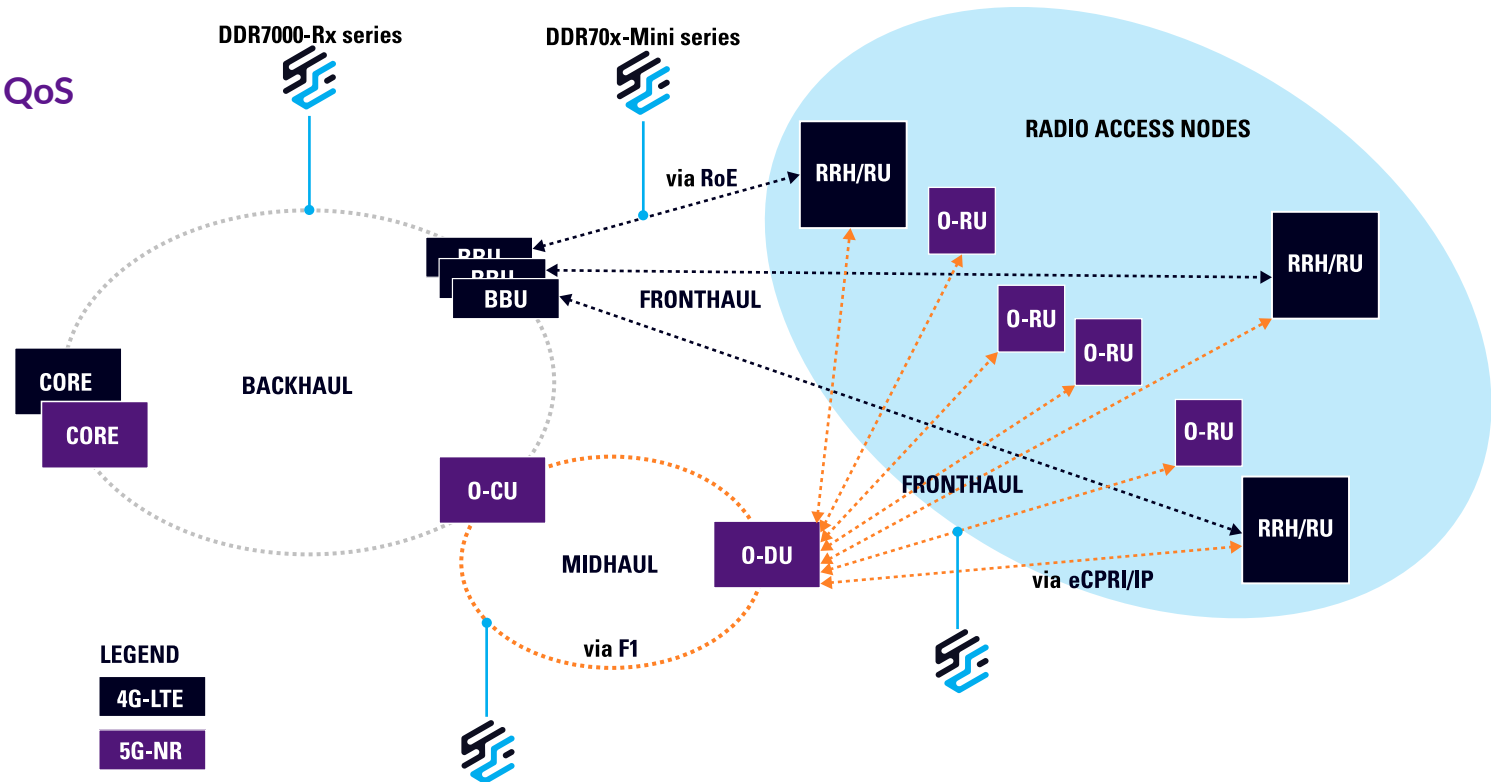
QoS

DDR7000-Rx series

DDR70x-Mini series

RADIO ACCESS NODES

via RoE

RRH/RU

O-RU

BBU
BBU
BBU

RRH/RU

FRONTHAUL

O-RU

O-RU

CORE
CORE

BACKHAUL

O-RU

O-CU

FRONTHAUL

RRH/RU

O-DU

MIDHAUL

via eCPRI/IP

via F1

LEGEND

4G-LTE

5G-NR